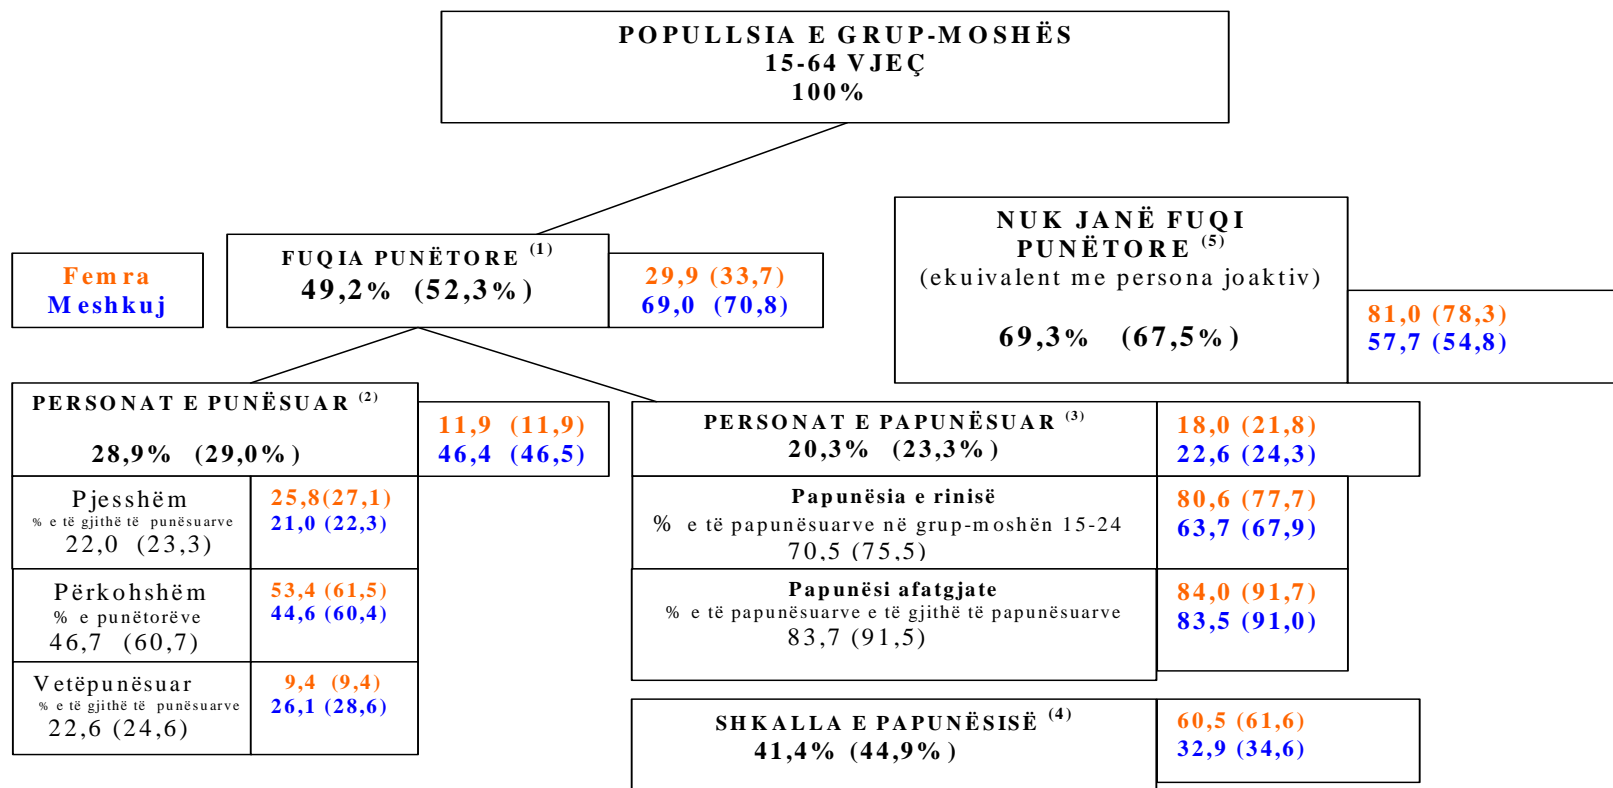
POPULLSIA E GRUP-MOSHËS
15-64 VJEÇ
100%

NUK JANË FUQI PUNËTORE $^{(5)}$
(ekuivalent me persona joaktiv)

69,3% (67,5%)

81,0 (78,3)
57,7 (54,8)

Femra
Meshkuj

FUQIA PUNËTORE $^{(1)}$
49,2% (52,3%)

29,9 (33,7)
69,0 (70,8)

PERSONAT E PUNËSUAR $^{(2)}$

28,9% (29,0%)

11,9 (11,9)
46,4 (46,5)

PERSONAT E PAPUNËSUAR $^{(3)}$
20,3% (23,3%)

18,0 (21,8)
22,6 (24,3)

Pjesshëm
% e të gjithë të punësuarve
22,0 (23,3)

25,8(27,1)
21,0 (22,3)

Papunësia e rinisë
% e të papunësuarve në grup-moshën 15-24
70,5 (75,5)

80,6 (77,7)
63,7 (67,9)

Përkohshëm
% e punëtorëve
46,7 (60,7)

53,4 (61,5)
44,6 (60,4)

Papunësi afatgjate
% e të papunësuarve e të gjithë të papunësuarve
83,7 (91,5)

84,0 (91,7)
83,5 (91,0)

Vetëpunësuar
% e të gjithë të punësuarve
22,6 (24,6)

9,4 (9,4)
26,1 (28,6)

SHKALLA E PAPUNËSISË $^{(4)}$
41,4% (44,9%)

60,5 (61,6)
32,9 (34,6)